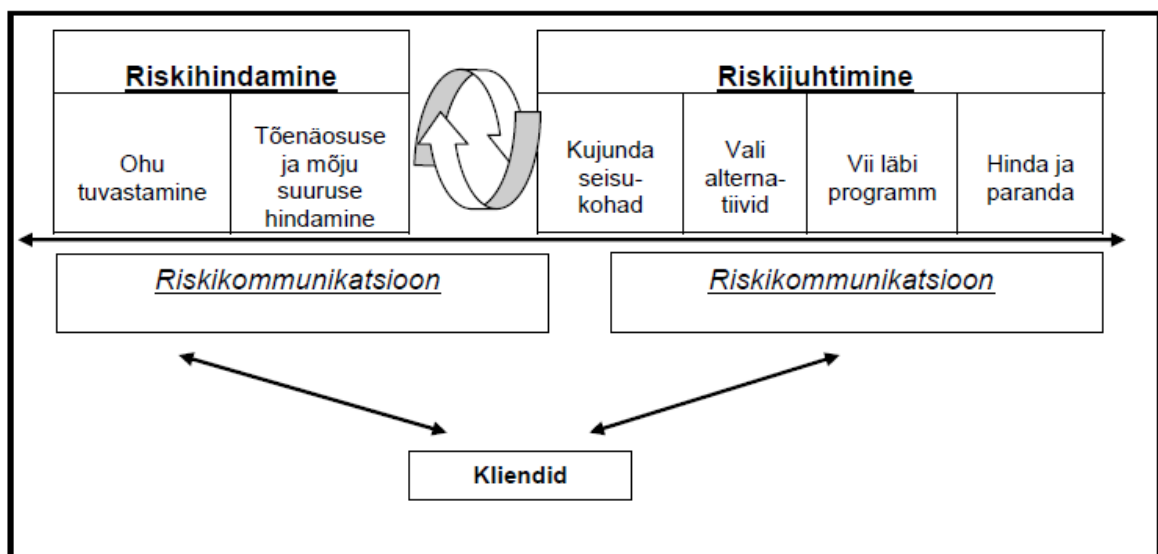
Riskihindamine

Ohu tuvastamine

Tõenäosuse ja mõju suuruse hindamine

Riskijuhtimine

Kujunda seisukohad

Vali alternatiivid

Vii läbi programm

Hinda ja paranda

Riskikommunikatsioon

Riskikommunikatsioon

Kliendid